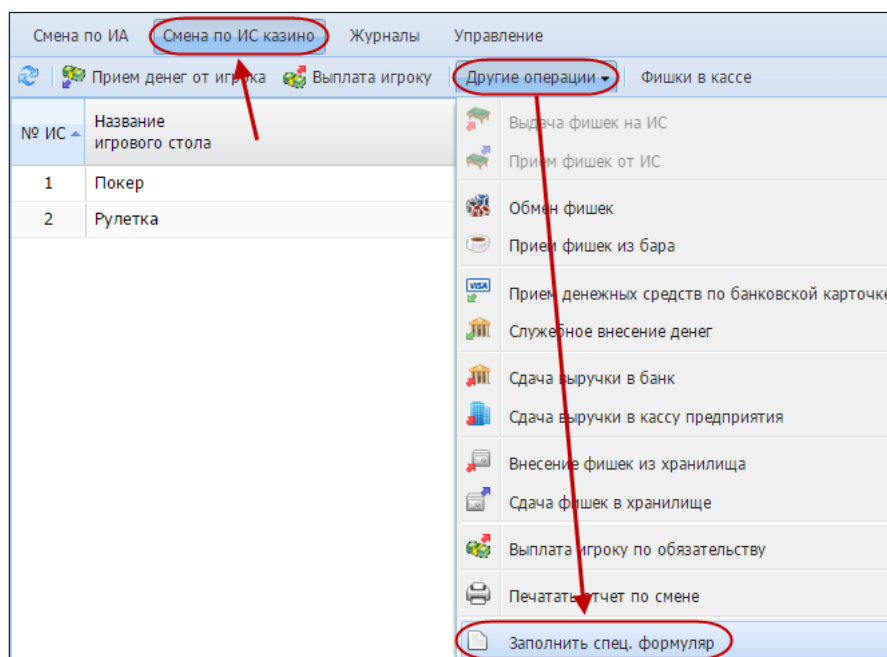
Смена по ИА | Смена по ИС казино | Журналы | Управление

Прием денег от игрока | Выплата игроку | Другие операции | Фишки в кассе

| № ИС | Название игрового стола |
|---|---|
| 1 | Покер |
| 2 | Рулетка |

Выдача фишек на ИС
Прием фишек от ИС
Обмен фишек
Прием фишек из бара
Прием денежных средств по банковской карточке
Служебное внесение денег
Сдача выручки в банк
Сдача выручки в кассу предприятия
Внесение фишек из хранилища
Сдача фишек в хранилище
Выплата игроку по обязательству
Печатать отчет по смене
Заполнить спец. формуляр